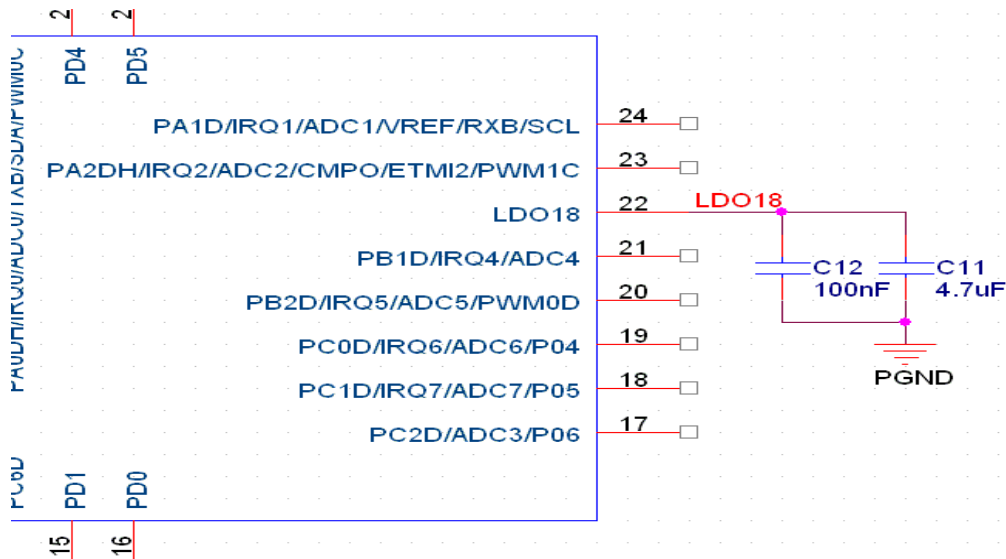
2
2
PD4
PD5
PA0D/IRQ0/ADC0/TXD/SDA/PWM0C
PA1D/IRQ1/ADC1/VREF/RXB/SCL
24
PA2DH/IRQ2/ADC2/CMPO/ETMI2/PWM1C
23
LDO18
22
LDO18
PB1D/IRQ4/ADC4
21
C12
100nF
C11
4.7uF
PB2D/IRQ5/ADC5/PWM0D
20
PC0D/IRQ6/ADC6/P04
19
PGND
PC1D/IRQ7/ADC7/P05
18
PC2D/ADC3/P06
17
PC3D
PD1
PD0
15
16